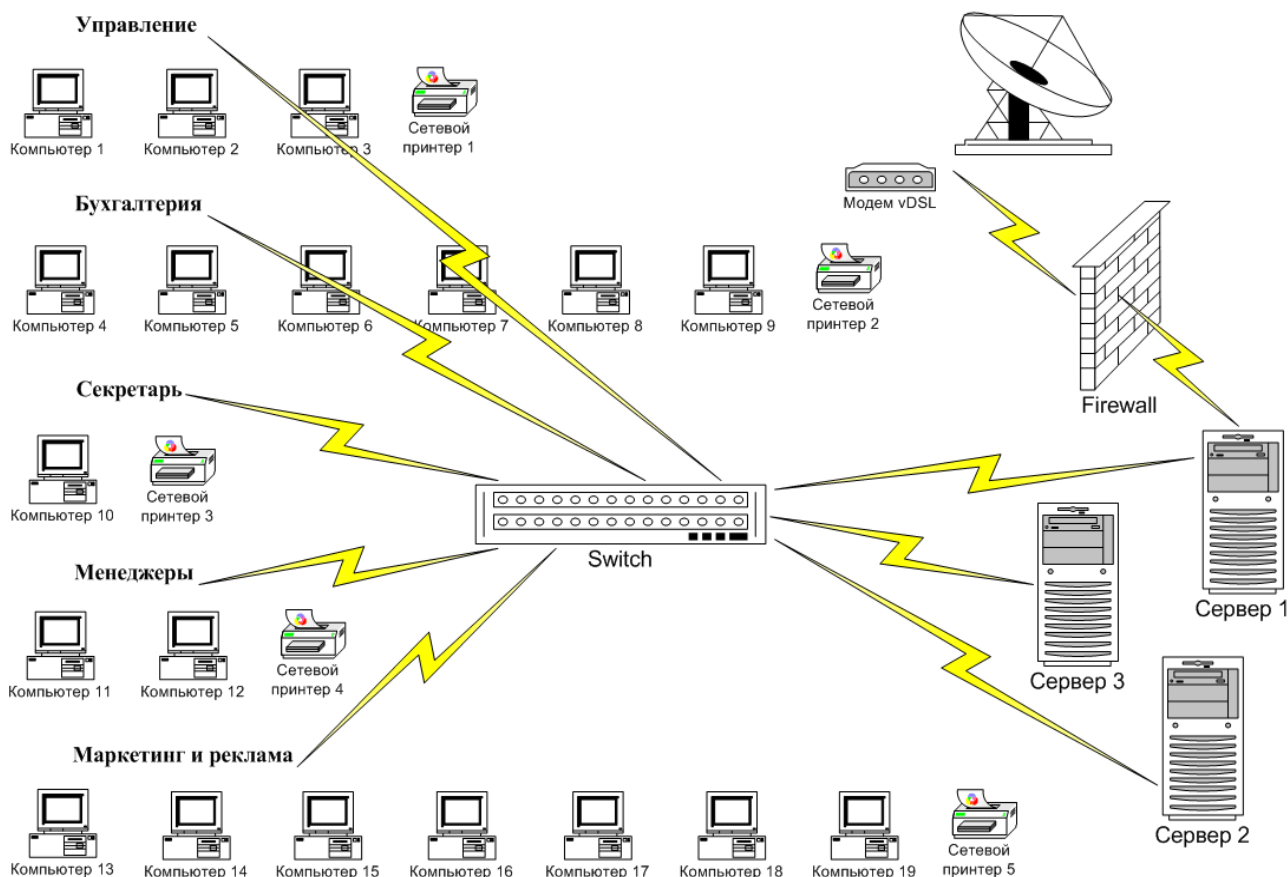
Управление

Компьютер 1
Компьютер 2
Компьютер 3
Сетевой принтер 1

Модем vDSL

Бухгалтерия

Компьютер 4
Компьютер 5
Компьютер 6
Компьютер 7
Компьютер 8
Компьютер 9
Сетевой принтер 2

Firewall

Секретарь

Компьютер 10
Сетевой принтер 3

Switch

Менеджеры

Компьютер 11
Компьютер 12
Сетевой принтер 4

Сервер 1
Сервер 3

Маркетинг и реклама

Компьютер 13
Компьютер 14
Компьютер 15
Компьютер 16
Компьютер 17
Компьютер 18
Компьютер 19
Сетевой принтер 5

Сервер 2